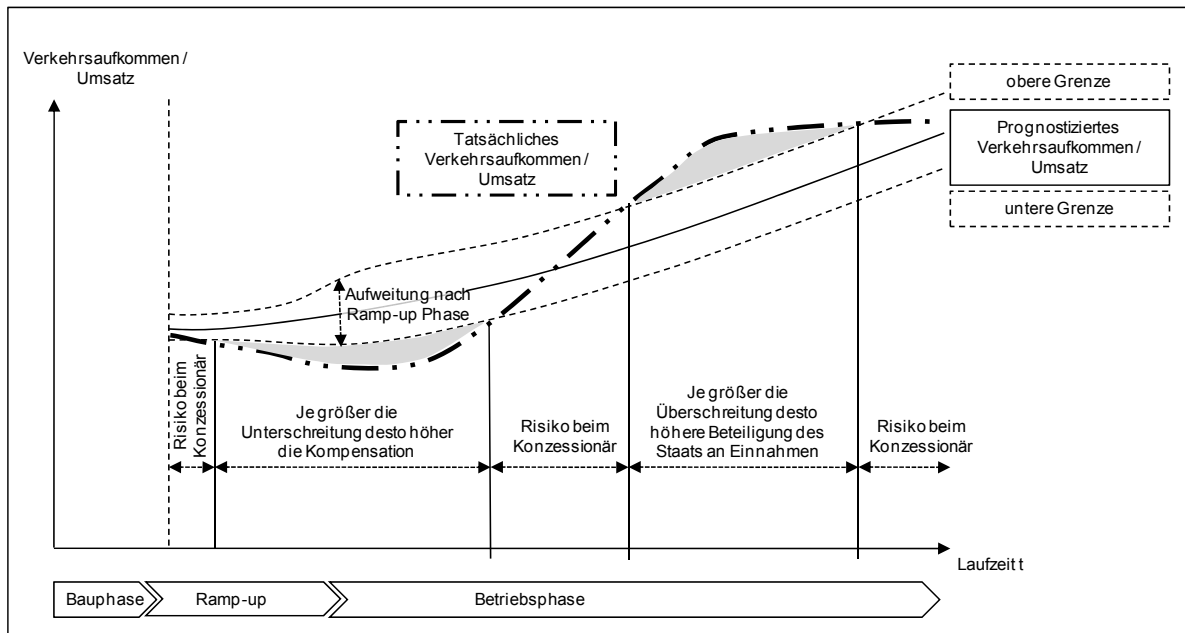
Verkehrsaufkommen / Umsatz

obere Grenze

Tatsächliches Verkehrsaufkommen / Umsatz

Prognostiziertes Verkehrsaufkommen / Umsatz

untere Grenze

Aufweitung nach Ramp-up Phase

Risiko beim Konzessionär

Je größer die Unterschreitung desto höher die Kompensation

Risiko beim Konzessionär

Je größer die Überschreitung desto höhere Beteiligung des Staats an Einnahmen

Risiko beim Konzessionär

Laufzeit t

Bauphase

Ramp-up

Betriebsphase